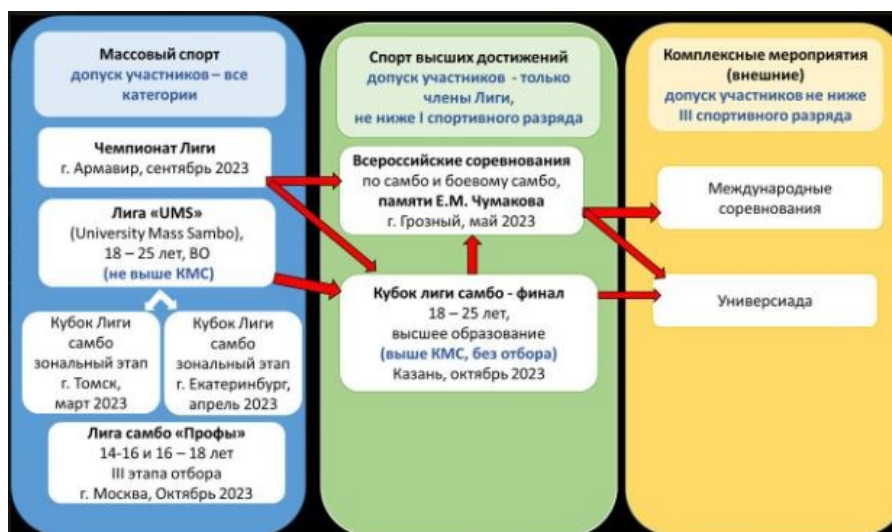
Массовый спорт
допуск участников – все категории

Чемпионат Лиги
г. Армавир, сентябрь 2023

Лига «UMS»
(University Mass Sambo), 18 – 25 лет, ВО
(не выше КМС)

Кубок Лиги самбо зональный этап
г. Томск, март 2023

Кубок Лиги самбо зональный этап
г. Екатеринбург, апрель 2023

Лига самбо «Профы»
14-16 и 16 – 18 лет
III этапа отбора
г. Москва, Октябрь 2023

Спорт высших достижений
допуск участников - только члены Лиги, не ниже I спортивного разряда

Всероссийские соревнования по самбо и боевому самбо, памяти Е.М. Чумакова
г. Грозный, май 2023

Кубок лиги самбо - финал
18 – 25 лет, высшее образование
(выше КМС, без отбора)
Казань, октябрь 2023

Комплексные мероприятия (внешние)
допуск участников не ниже III спортивного разряда

Международные соревнования

Универсиада